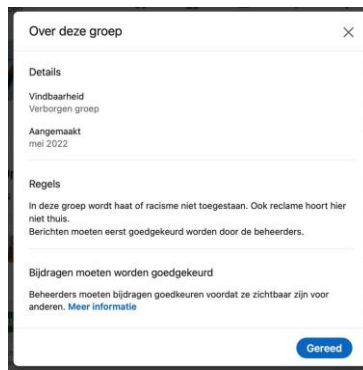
Over deze groep

×

Details

Vindbaarheid
Verborgen groep

Aangemaakt
mei 2022

Regels

In deze groep wordt haat of racisme niet toegestaan. Ook reclame hoort hier niet thuis.
Berichten moeten eerst goedgekeurd worden door de beheerders.

Bijdragen moeten worden goedgekeurd

Beheerders moeten bijdragen goedkeuren voordat ze zichtbaar zijn voor anderen. Meer informatie

Gereed